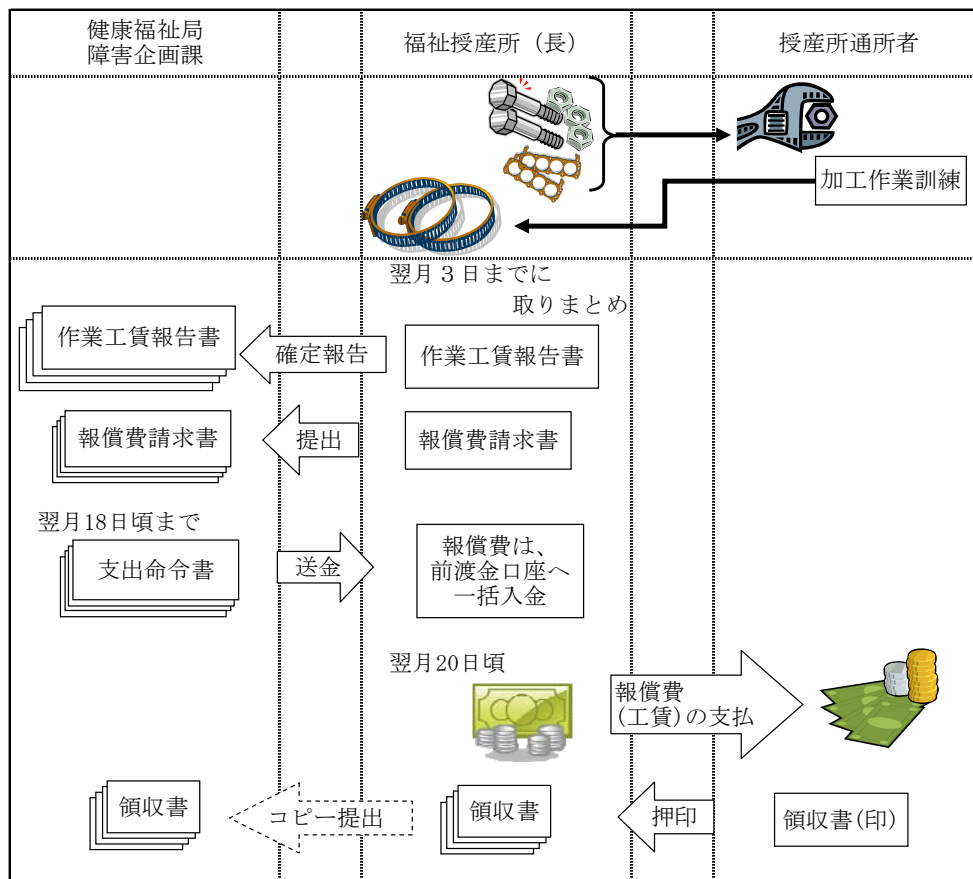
健康福祉局
障害企画課

福祉授産所（長）

授産所通所者

加工作業訓練

翌月３日までに
取りまとめ

作業工賃報告書

確定報告

作業工賃報告書

報償費請求書

提出

報償費請求書

翌月18日頃まで

支出命令書

送金

報償費は、
前渡金口座へ
一括入金

翌月20日頃

報償費
（工賃）の支払

領収書

コピー提出

領収書

押印

領収書(印)